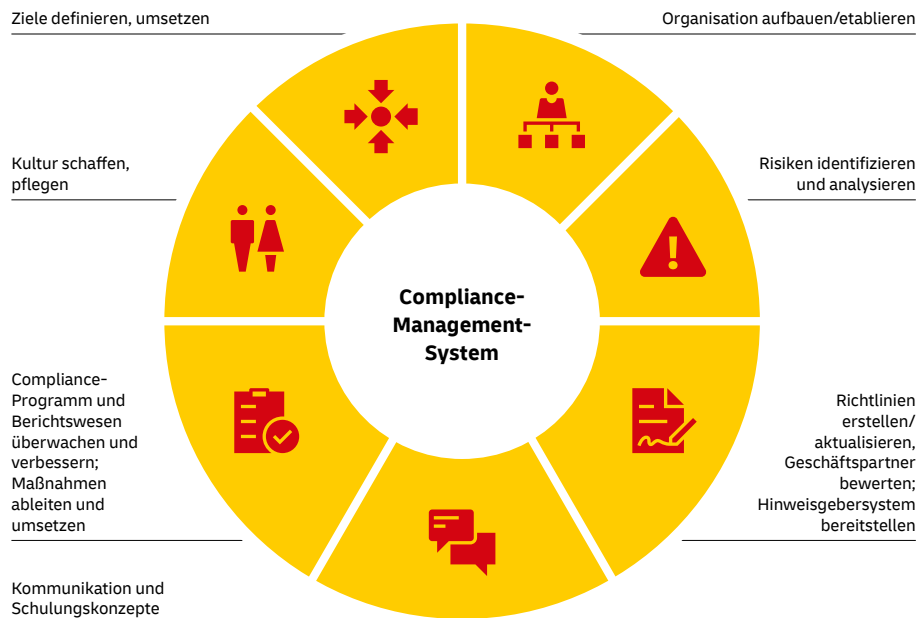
Ziele definieren, umsetzen

Organisation aufbauen/etablieren

Kultur schaffen, pflegen

Risiken identifizieren und analysieren

Compliance-Management-System

Compliance-Programm und Berichtswesen überwachen und verbessern; Maßnahmen ableiten und umsetzen

Richtlinien erstellen/ aktualisieren, Geschäftspartner bewerten; Hinweisgebersystem bereitstellen

Kommunikation und Schulungskonzepte